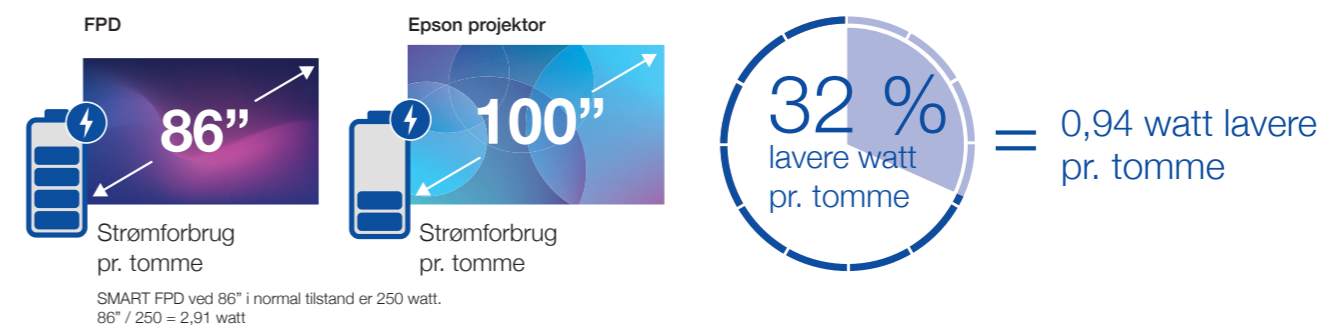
FPD

86”

Strømforbrug pr. tomme

Epson projektor

100”

Strømforbrug pr. tomme

32 %
lavere watt pr. tomme

=

0,94 watt lavere pr. tomme

SMART FPD ved 86” i normal tilstand er 250 watt.
86” / 250 = 2,91 watt